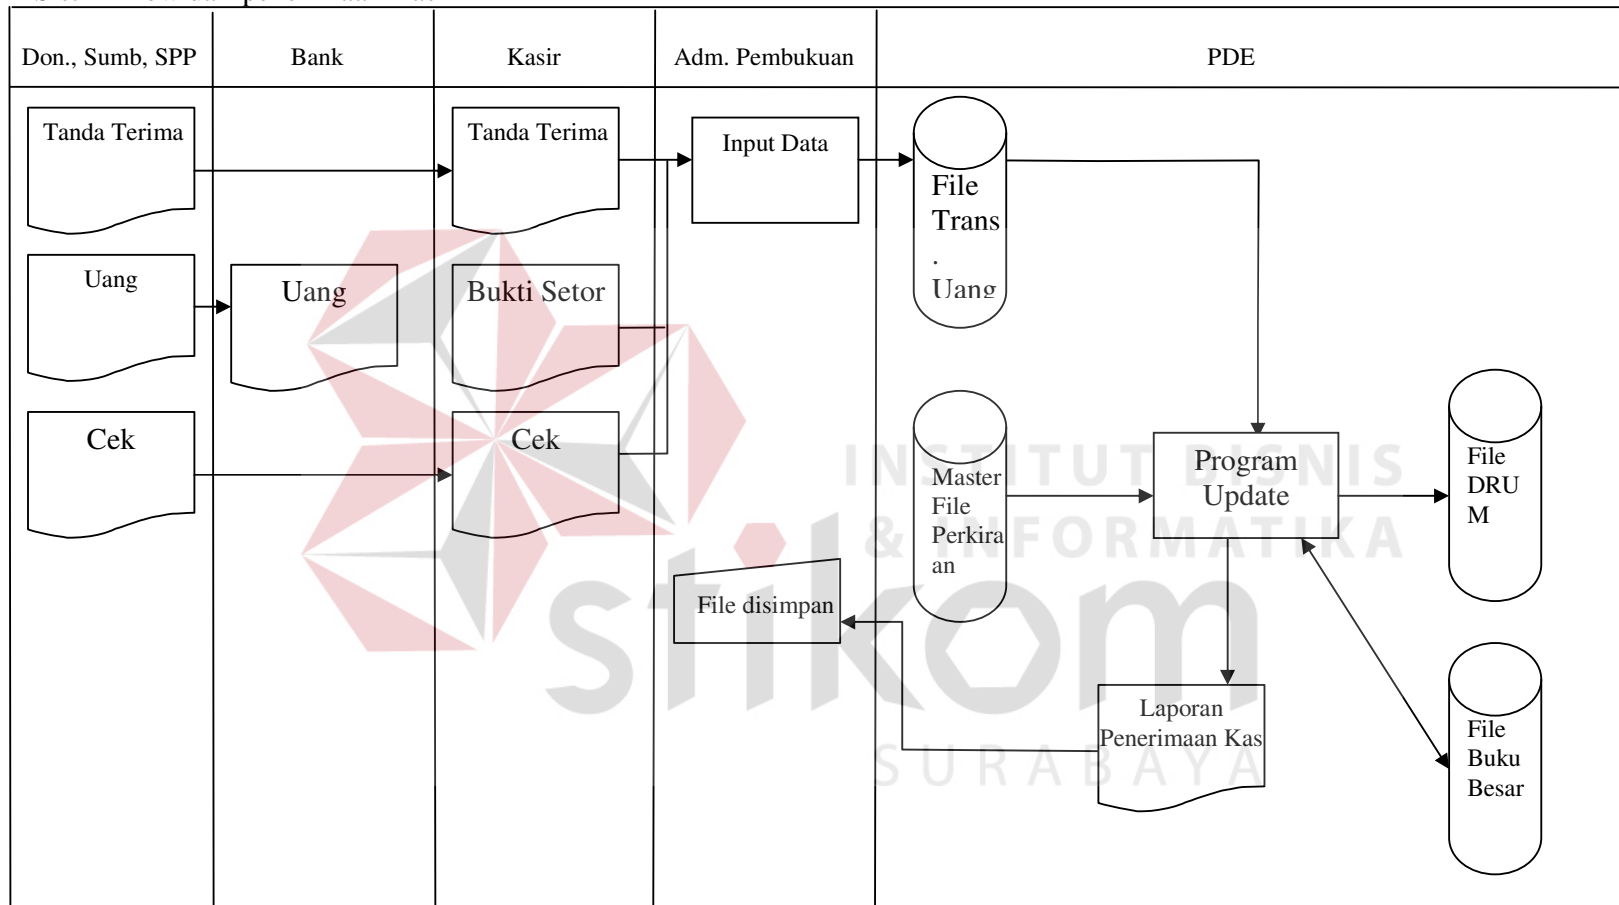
Don., Sumb, SPP

Bank

Kasir

Adm. Pembukuan

PDE

Tanda Terima

Tanda Terima

Input Data

File Trans . Uang

Uang

Uang

Bukti Setor

Cek

Cek

Master File Perkiraan

Program Update

File DRUM

File disimpan

Laporan Penerimaan Kas

File Buku Besar

INSTITUT BISNIS & INFORMATIKA

stikom

SURABAYA